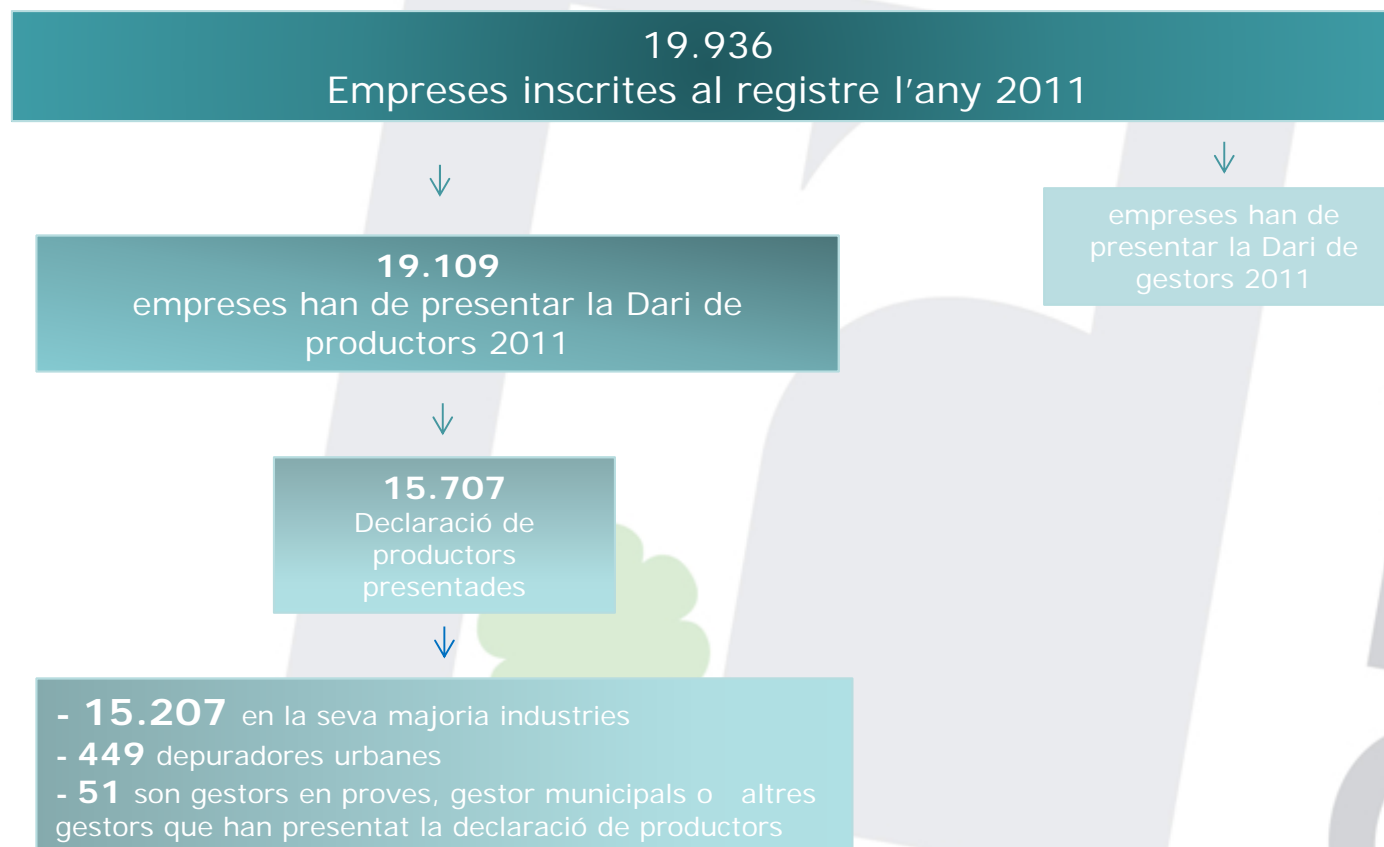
19.936
Empreses inscrites al registre l'any 2011

empreses han de presentar la Dari de gestors 2011

19.109
empreses han de presentar la Dari de productors 2011

15.707
Declaració de productors presentades

- 15.207 en la seva majoria industries
- 449 depuradores urbanes
- 51 son gestors en proves, gestor municipals o altres gestors que han presentat la declaració de productors